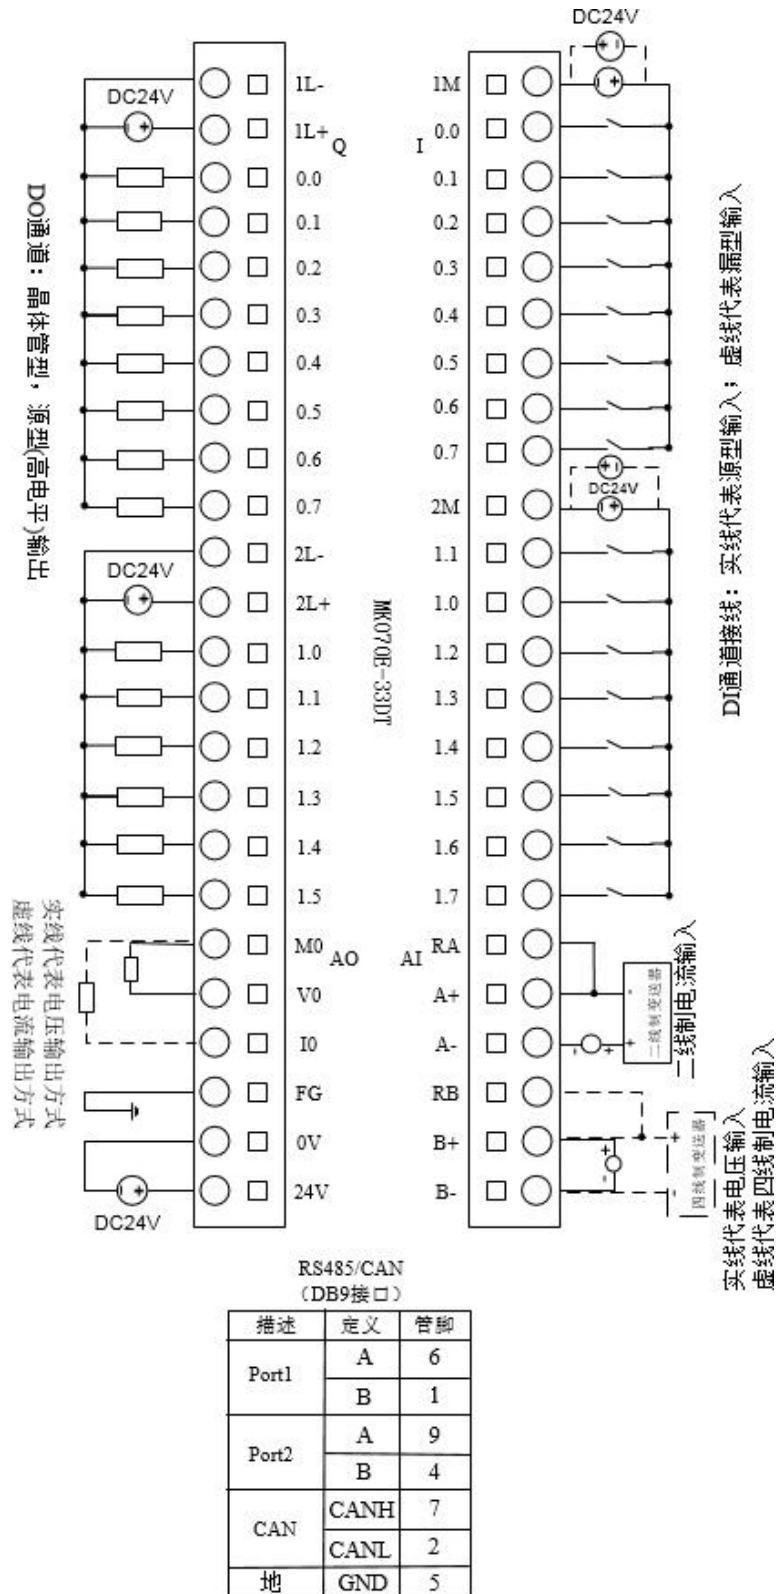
DO通道：晶体管型，源型(高电平)输出

DC24V

1L-
1L+
Q
0.0
0.1
0.2
0.3
0.4
0.5
0.6
0.7

DC24V

2L-
2L+
1.0
1.1
1.2
1.3
1.4
1.5

实线代表电压输出方式
虚线代表电流输出方式

M0
AO
V0
I0
FG
0V
24V

DC24V

MK070E-33DT

DC24V

1M
I
0.0
0.1
0.2
0.3
0.4
0.5
0.6
0.7

DC24V

2M
1.1
1.0
1.2
1.3
1.4
1.5
1.6
1.7

AI
RA
A+
A-
RB
B+
B-

二线制变送器
二线制电流输入

四线制变送器
实线代表电压输入
虚线代表四线制电流输入

DI通道接线：实线代表源型输入；虚线代表漏型输入

RS485/CAN
（DB9接口）

| 描述 | 定义 | 管脚 |
|---|---|---|
| Port1 | A | 6 |
| | B | 1 |
| Port2 | A | 9 |
| | B | 4 |
| CAN | CANH | 7 |
| | CANL | 2 |
| 地 | GND | 5 |